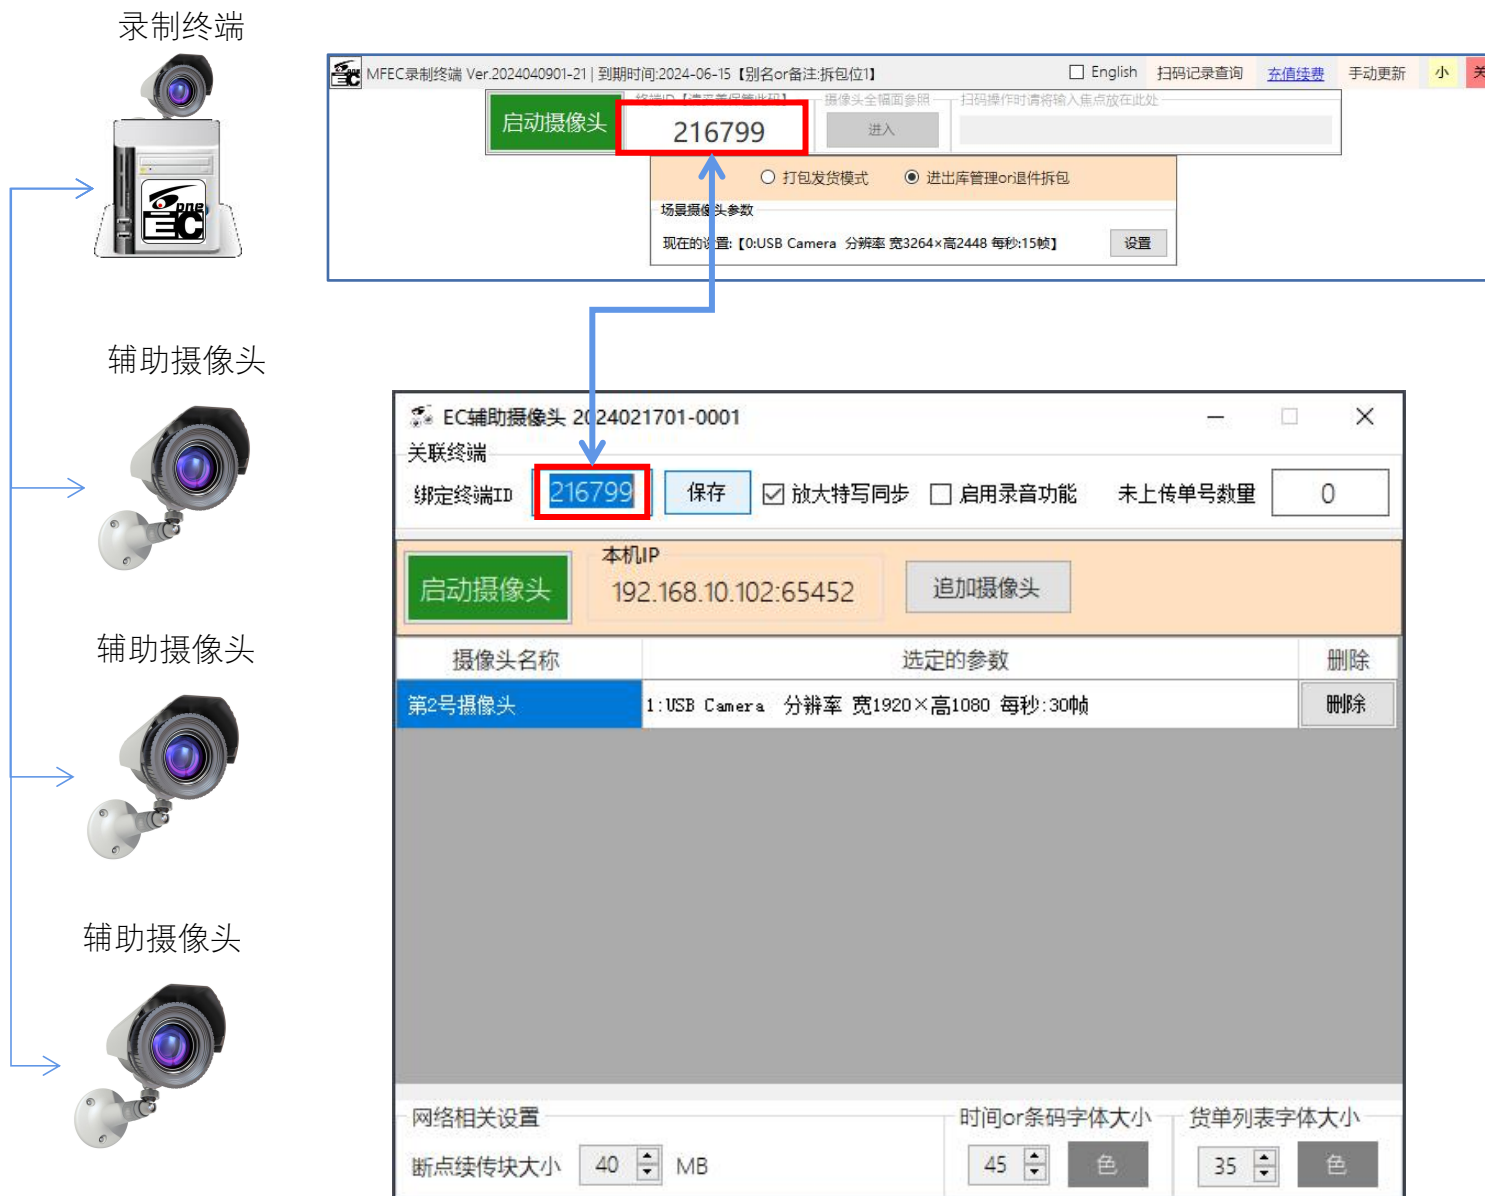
录制终端

辅助摄像头

辅助摄像头

辅助摄像头

MFEC录制终端 Ver.2024040901-21 | 到期时间:2024-06-15【别名or备注:拆包位1】

English 扫码记录查询 充值续费 手动更新 小 关

启动摄像头 216799 摄像头全幅面参照 扫码操作时请将输入焦点放在此处

进入

打包发货模式 进出库管理or退件拆包

场景摄像头参数

现在的设置:【0:USB Camera 分辨率 宽3264×高2448 每秒:15帧】 设置

EC辅助摄像头 2024021701-0001

关联终端

绑定终端ID 216799 保存 放大特写同步 启用录音功能 未上传单号数量 0

启动摄像头 本机IP 192.168.10.102:65452 追加摄像头

| 摄像头名称 | 选定的参数 | 删除 |
|---|---|---|
| 第2号摄像头 | 1:USB Camera 分辨率 宽1920×高1080 每秒:30帧 | 删除 |

网络相关设置

断点续传块大小 40 MB

时间or条码字体大小 45 色

货单列表字体大小 35 色